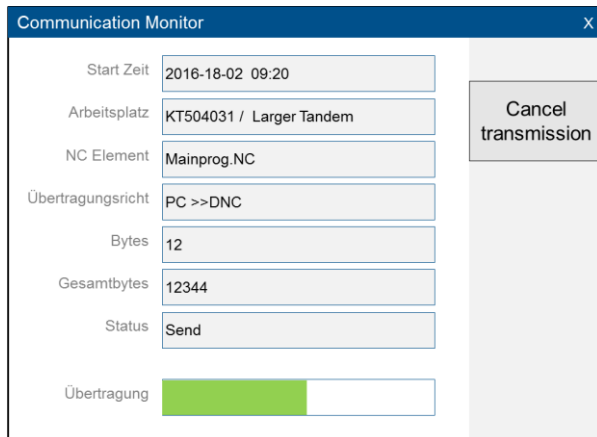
Communication Monitor

X

Start Zeit 2016-18-02 09:20

Arbeitsplatz KT504031 / Larger Tandem

NC Element Mainprog.NC

Übertragungsricht PC >>DNC

Bytes 12

Gesamtbytes 12344

Status Send

Übertragung

Cancel transmission